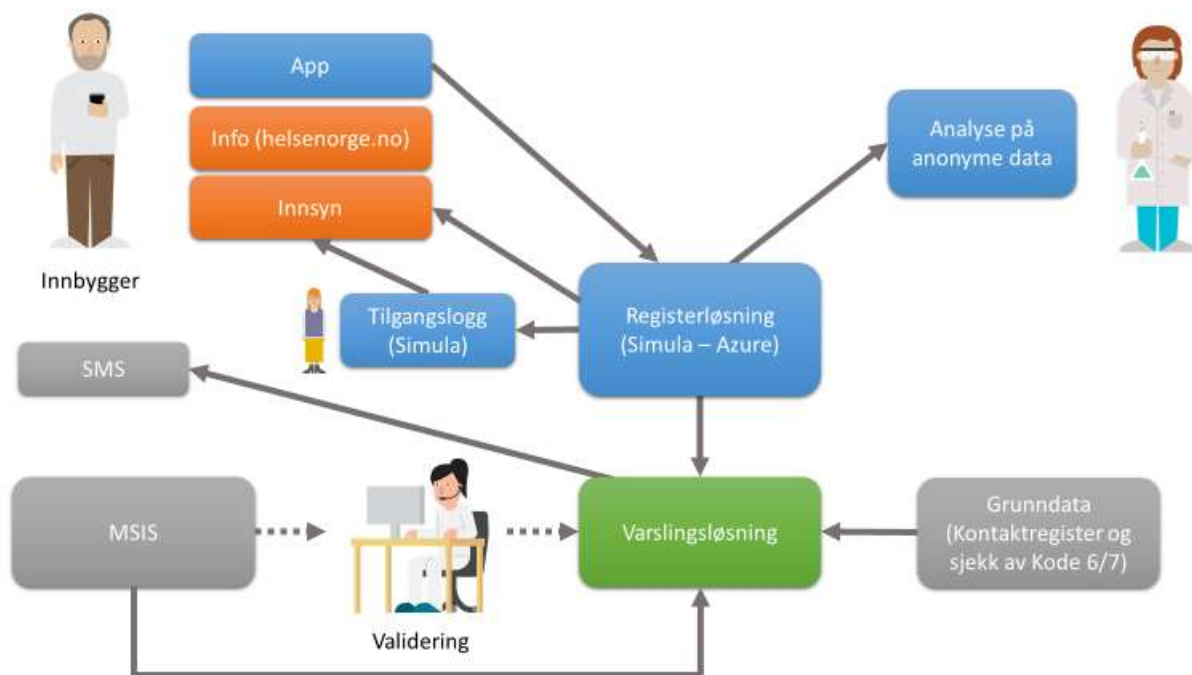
App

Info (helsenorge.no)

Innsyn

Analyse på anonyme data

Innbygger

Tilgangslogg (Simula)

Registerløsning (Simula – Azure)

SMS

MSIS

Varslingsløsning

Grunndata (Kontaktregister og sjekk av Kode 6/7)

Validering